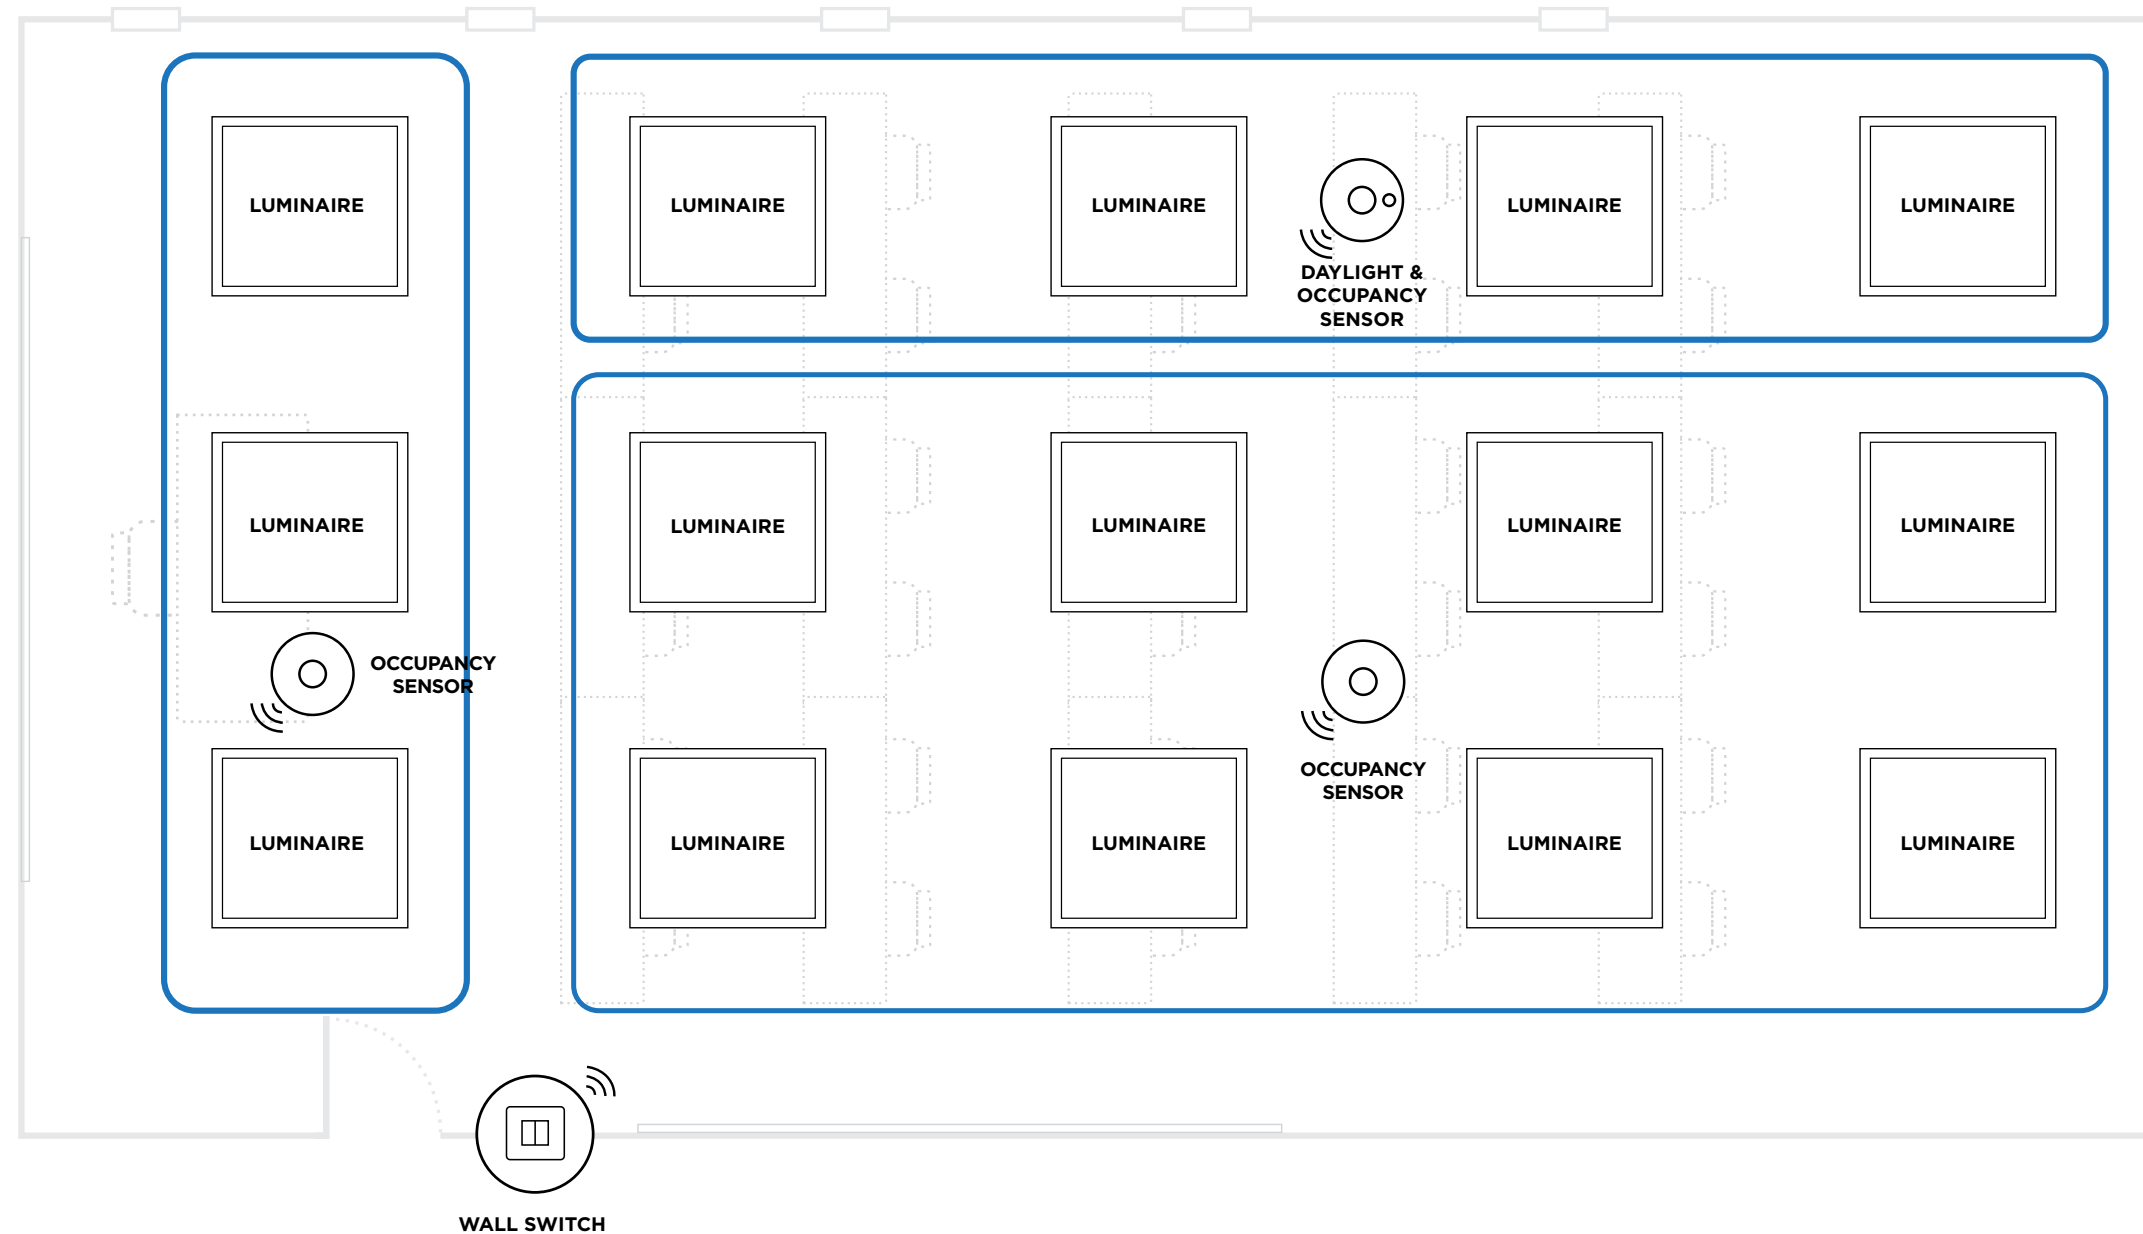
LUMINAIRE

LUMINAIRE

LUMINAIRE

DAYLIGHT & OCCUPANCY SENSOR

LUMINAIRE

LUMINAIRE

LUMINAIRE

LUMINAIRE

LUMINAIRE

LUMINAIRE

LUMINAIRE

OCCUPANCY SENSOR

OCCUPANCY SENSOR

LUMINAIRE

LUMINAIRE

LUMINAIRE

LUMINAIRE

LUMINAIRE

WALL SWITCH